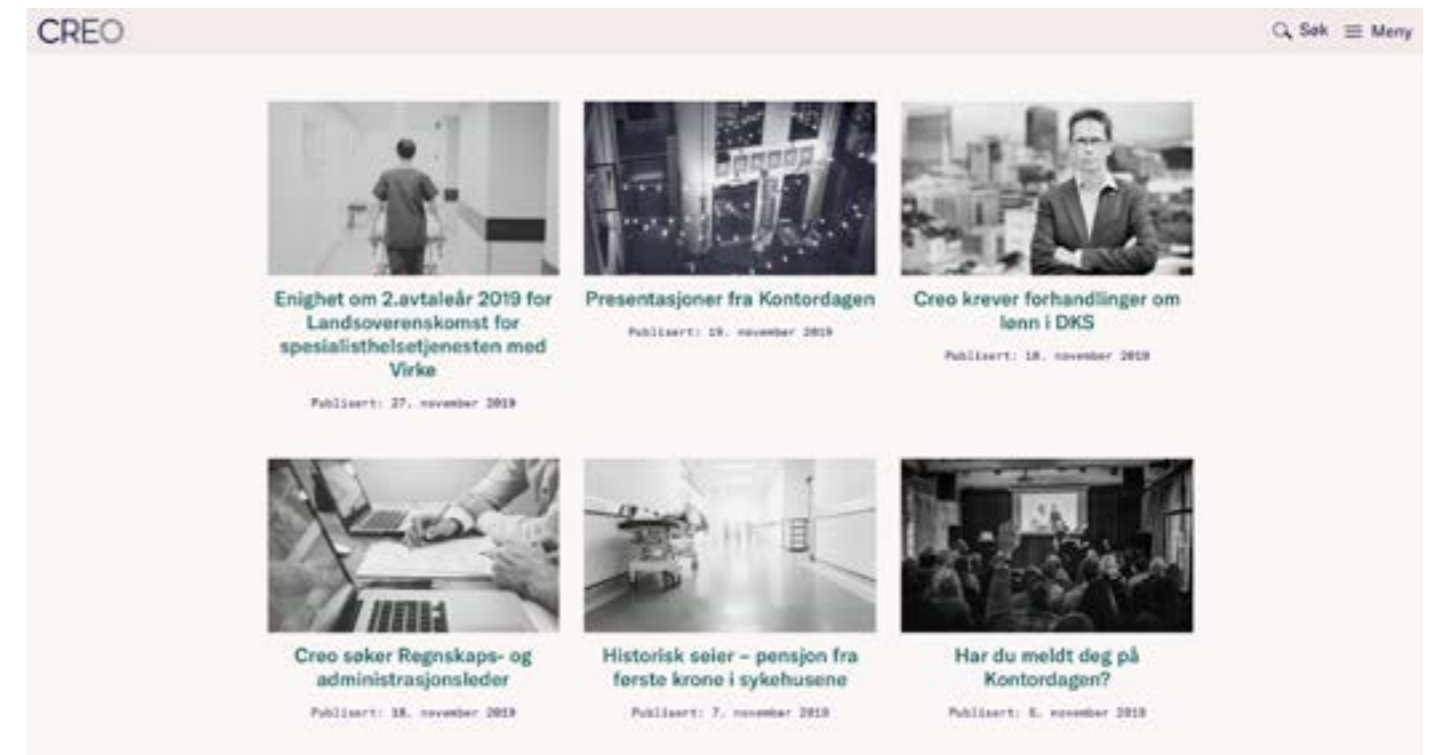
CREO

Søk ☰ Meny

Enighet om 2.avtaleår 2019 for Landsoverenskomst for spesialisthelsetjenesten med Virke

Publisert: 27. november 2019

Presentasjoner fra Kontordagen

Publisert: 19. november 2019

Creo krever forhandlinger om lønn i DKS

Publisert: 18. november 2019

Creo søker Regnskaps- og administrasjonsleder

Publisert: 18. november 2019

Historisk seier – pensjon fra første krone i sykehusene

Publisert: 7. november 2019

Har du meldt deg på Kontordagen?

Publisert: 5. november 2019